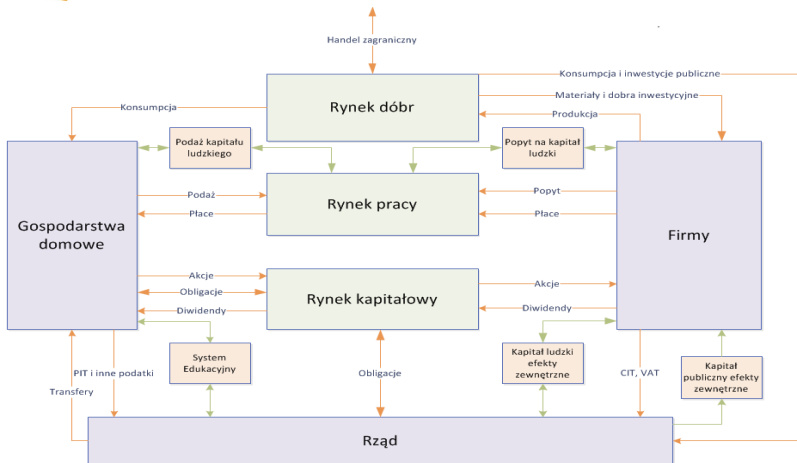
Handel zagraniczny

Konsumpcja i inwestycje publiczne

Rynek dóbr

Konsumpcja

Materiały i dobra inwestycyjne

Produkcja

Podaż kapitału ludzkiego

Popyt na kapitał ludzki

Gospodarstwa domowe

Rynek pracy

Firmy

Podaż

Płace

Popyt

Płace

Akcje

Obligacje

Rynek kapitałowy

Akcje

Diwidendy

Diwidendy

System Edukacyjny

Kapitał ludzki efekty zewnętrzne

Kapitał publiczny efekty zewnętrzne

PIT i inne podatki

Transfery

Obligacje

CIT, VAT

Rząd